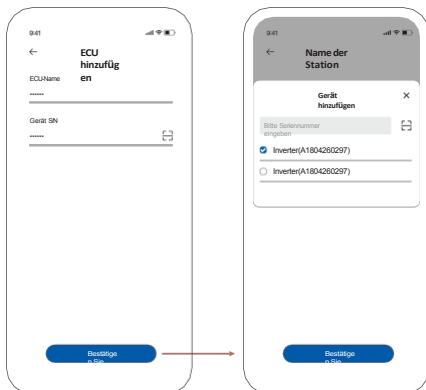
9:41

←

ECU hinzufüg en

ECU-Name

••••••

Gerät SN

••••••

Bestätige n Sie

9:41

←

Name der Station

Gerät hinzufügen

×

Bitte Seriennummer eingeben

Inverter(A1804260297)

Inverter(A1804260297)

Bestätige n Sie